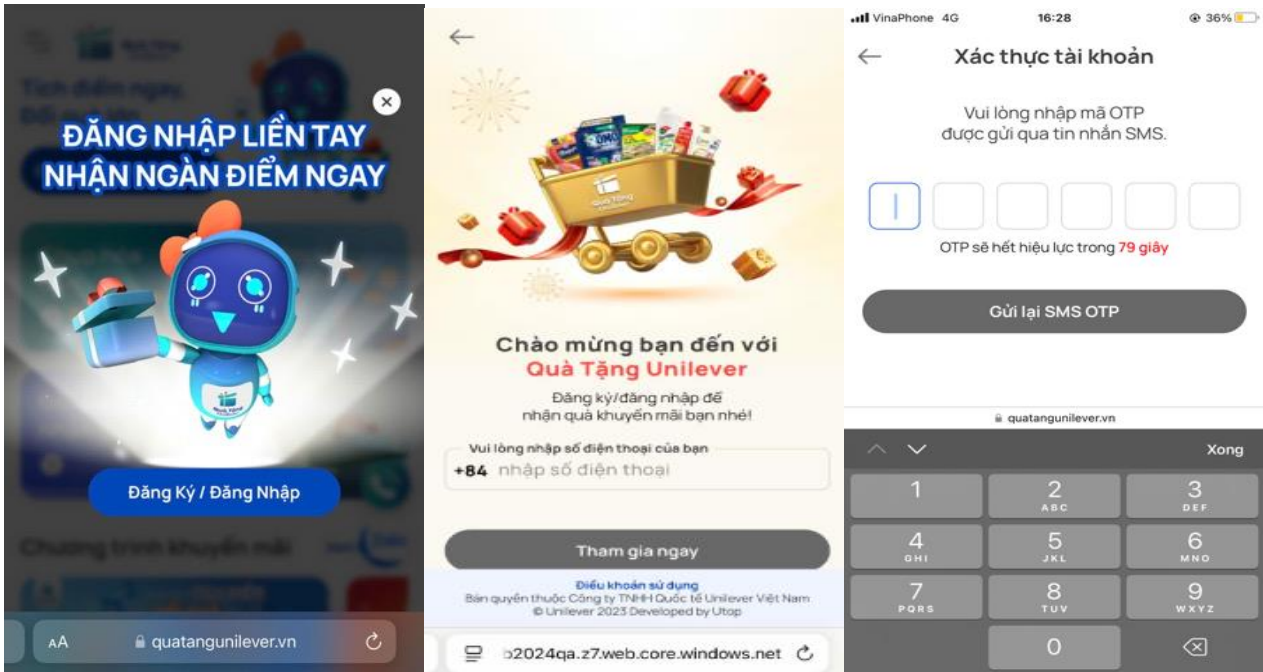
Tích điểm ngay

ĐĂNG NHẬP LIỀN TAY
NHẬN NGÀN ĐIỂM NGAY

Đăng Ký / Đăng Nhập

Chương trình khuyến mãi

AA quatangunilever.vn

Chào mừng bạn đến với
Quà Tặng Unilever

Đăng ký/đăng nhập để
nhận quà khuyến mãi bạn nhé!

Vui lòng nhập số điện thoại của bạn
+84 nhập số điện thoại

Tham gia ngay

Điều khoản sử dụng
Bản quyền thuộc Công ty TNHH Quốc tế Unilever Việt Nam
© Unilever 2023 Developed by Utop

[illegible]2024qa.z7.web.core.windows.net

VinaPhone 4G 16:28 36%

Xác thực tài khoản

Vui lòng nhập mã OTP
được gửi qua tin nhắn SMS.

OTP sẽ hết hiệu lực trong 79 giây

Gửi lại SMS OTP

quatangunilever.vn

Xong

| 1 | 2 ABC | 3 DEF |
|---|---|---|
| 4 GHI | 5 JKL | 6 MNO |
| 7 PQRS | 8 TUV | 9 WXYZ |
| | 0 | |